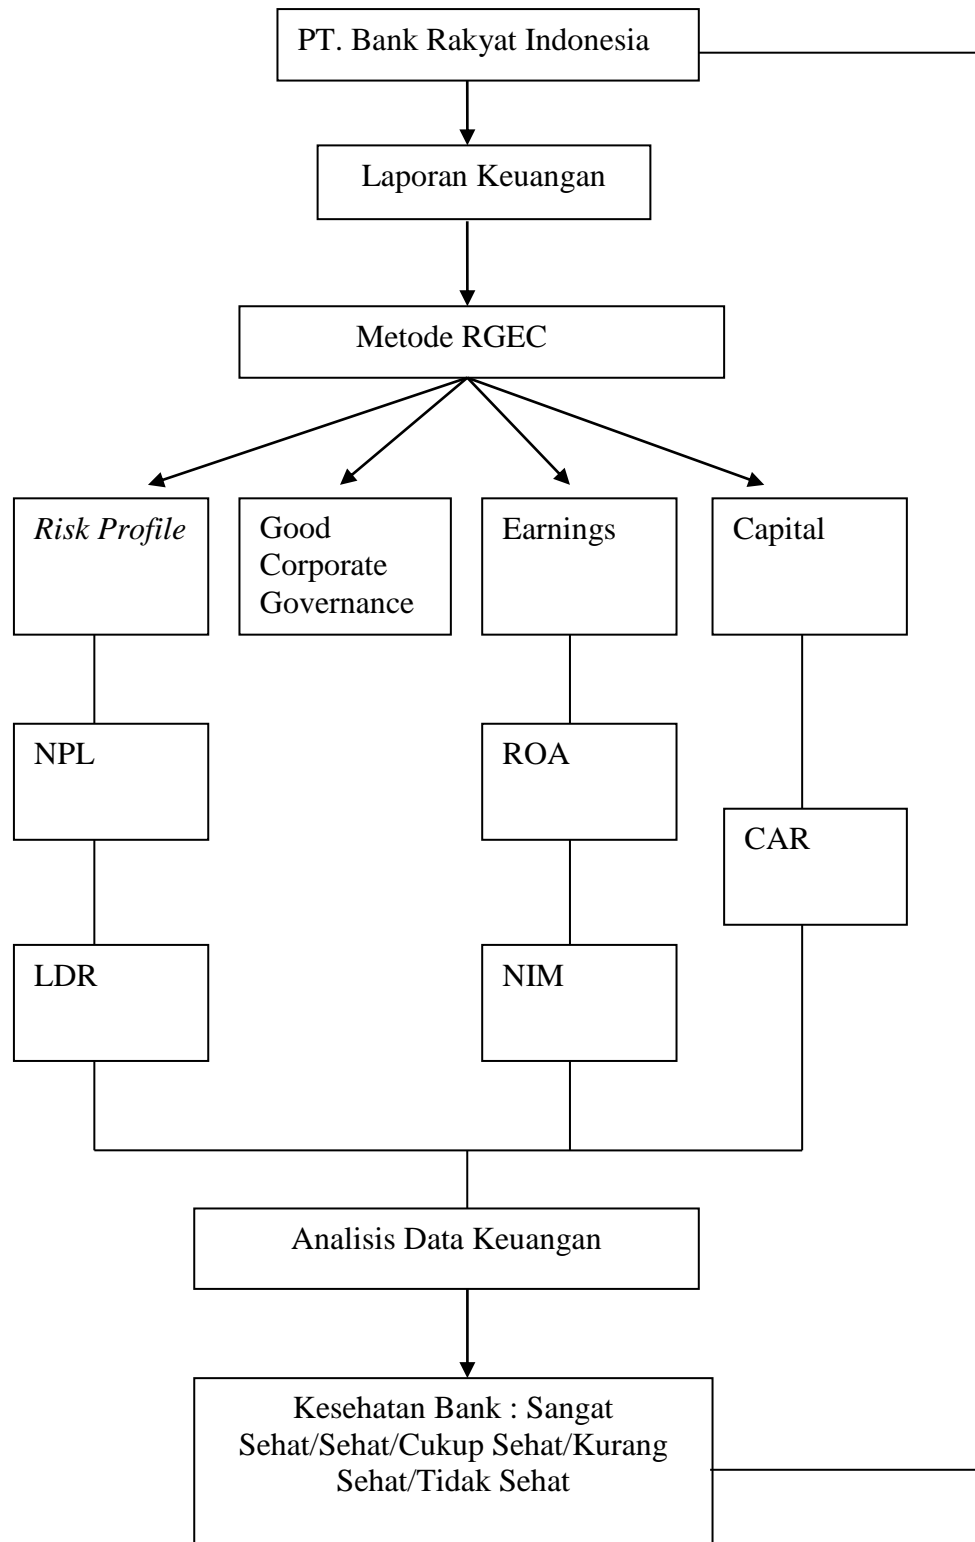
PT. Bank Rakyat Indonesia

Laporan Keuangan

Metode RGEC

*Risk Profile*

Good Corporate Governance

Earnings

Capital

NPL

ROA

CAR

LDR

NIM

Analisis Data Keuangan

Kesehatan Bank : Sangat Sehat/Sehat/Cukup Sehat/Kurang Sehat/Tidak Sehat